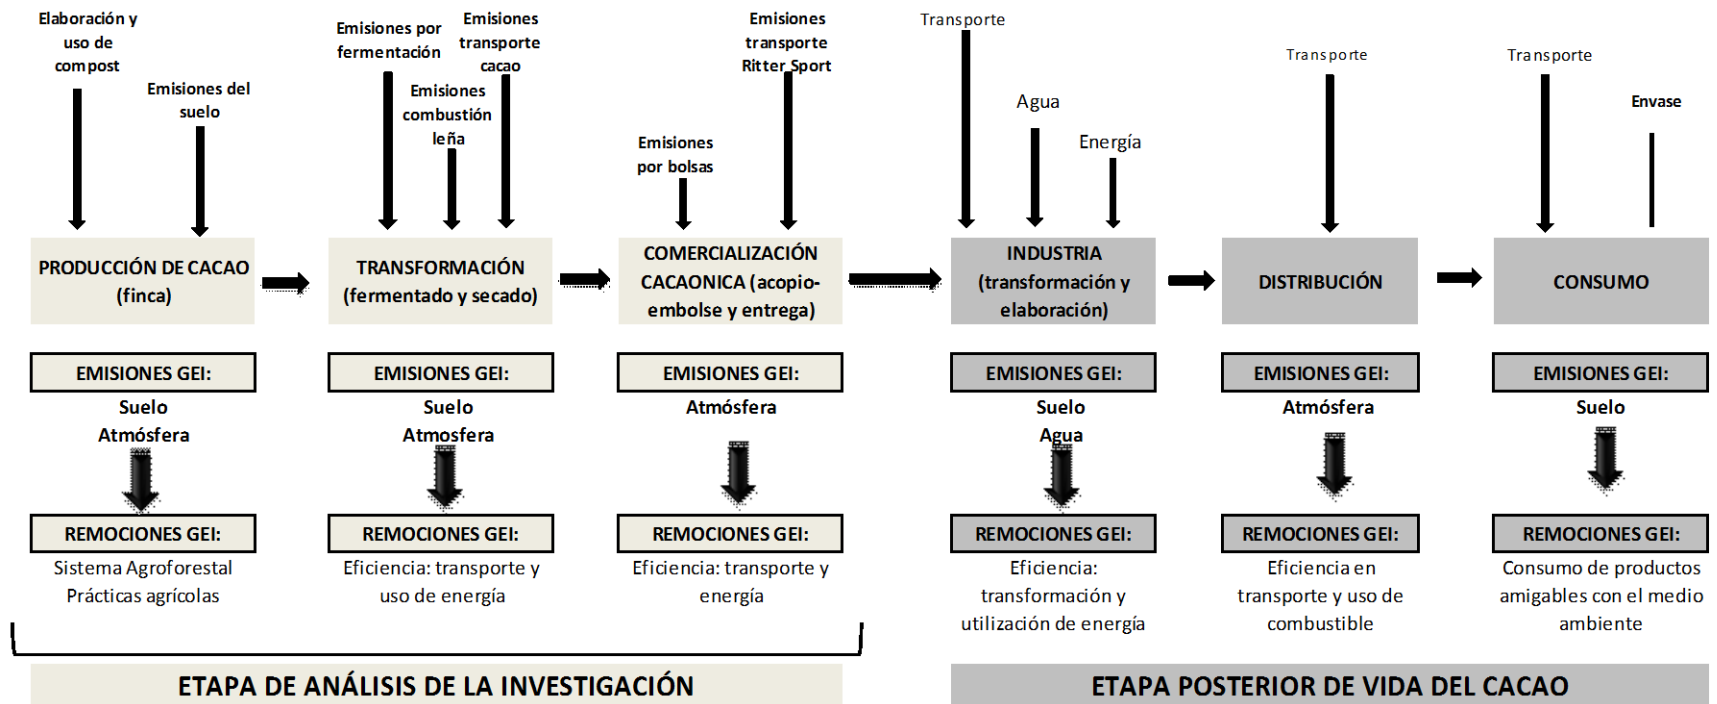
Elaboración y uso de compost

Emisiones del suelo

PRODUCCIÓN DE CACAO (finca)

EMISIONES GEI:

Suelo
Atmósfera

REMOCIONES GEI:

Sistema Agroforestal
Prácticas agrícolas

Emisiones por fermentación

Emisiones transporte cacao

Emisiones combustión leña

TRANSFORMACIÓN (fermentado y secado)

EMISIONES GEI:

Suelo
Atmosfera

REMOCIONES GEI:

Eficiencia: transporte y uso de energía

Emisiones por bolsas

Emisiones transporte Ritter Sport

COMERCIALIZACIÓN CACAONICA (acopio-embolse y entrega)

EMISIONES GEI:

Atmósfera

REMOCIONES GEI:

Eficiencia: transporte y energía

Transporte

Agua

Energía

INDUSTRIA (transformación y elaboración)

EMISIONES GEI:

Suelo
Agua

REMOCIONES GEI:

Eficiencia: transformación y utilización de energía

Transporte

DISTRIBUCIÓN

EMISIONES GEI:

Atmósfera

REMOCIONES GEI:

Eficiencia en transporte y uso de combustible

Transporte

Envase

CONSUMO

EMISIONES GEI:

Suelo

REMOCIONES GEI:

Consumo de productos amigables con el medio ambiente

ETAPA DE ANÁLISIS DE LA INVESTIGACIÓN

ETAPA POSTERIOR DE VIDA DEL CACAO